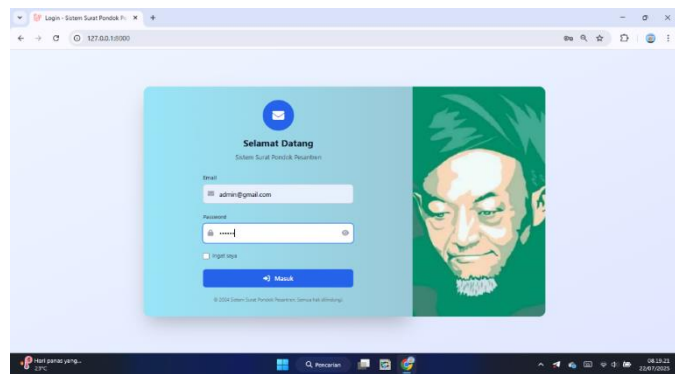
Login - Sistem Surat Pondok P
127.0.0.1:8000

Selamat Datang
Sistem Surat Pondok Pesantren

Email
admin@gmail.com

Password
••••••

Ingat saya

Masuk

© 2024 Sistem Surat Pondok Pesantren. Semua hak dilindungi.

Hari panas yang...
23°C
Pencarian
08.19.21
22/07/2025